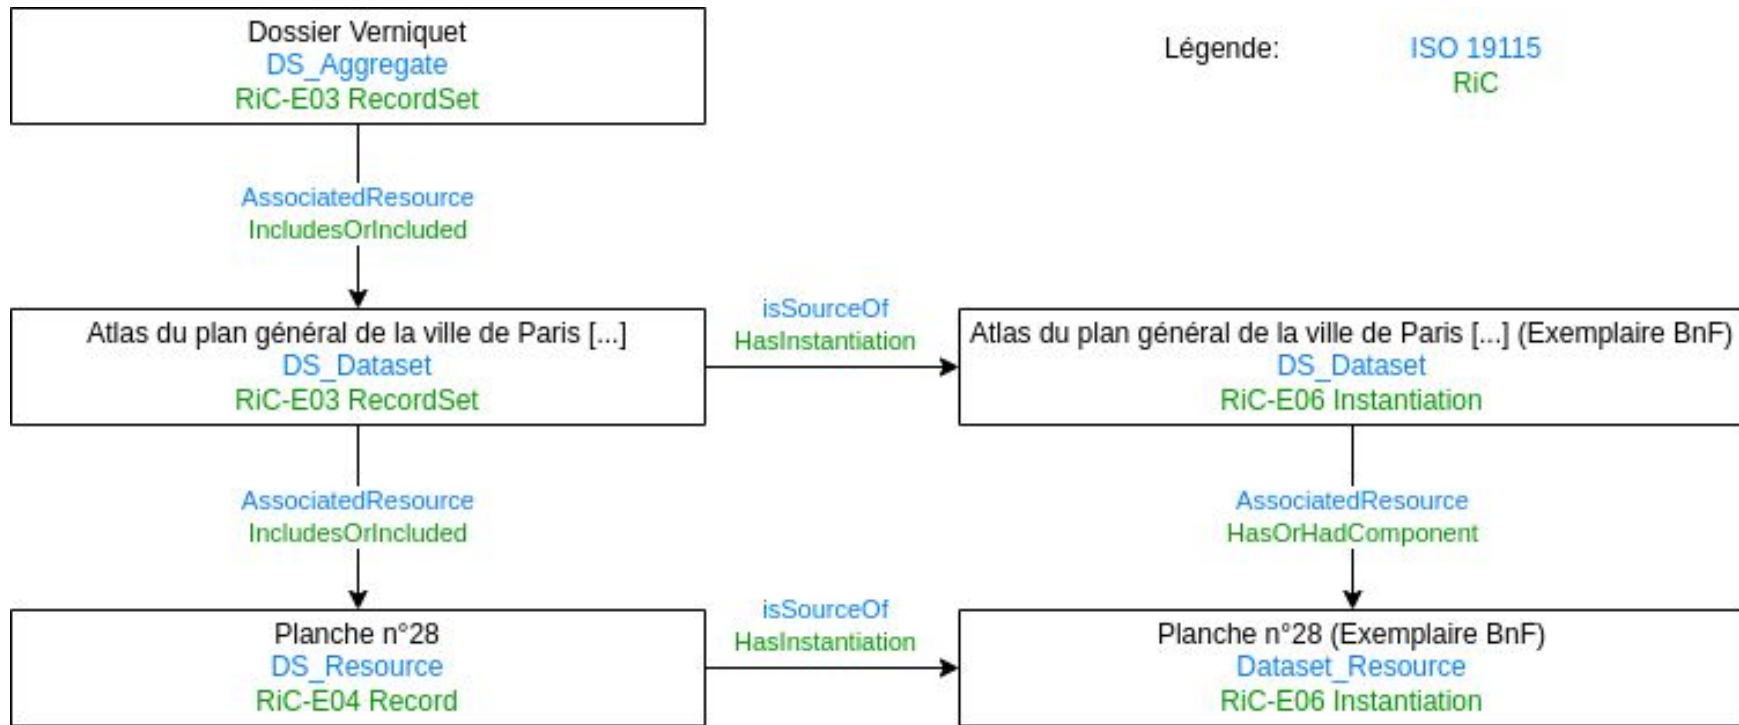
Dossier Verniquet
DS_Aggregate
RiC-E03 RecordSet

Légende:
ISO 19115
RiC

AssociatedResource
IncludesOrIncluded

Atlas du plan général de la ville de Paris [...]
DS_Dataset
RiC-E03 RecordSet

isSourceOf
HasInstantiation

Atlas du plan général de la ville de Paris [...] (Exemplaire BnF)
DS_Dataset
RiC-E06 Instantiation

AssociatedResource
IncludesOrIncluded

AssociatedResource
HasOrHadComponent

Planche n°28
DS_Resource
RiC-E04 Record

isSourceOf
HasInstantiation

Planche n°28 (Exemplaire BnF)
Dataset_Resource
RiC-E06 Instantiation